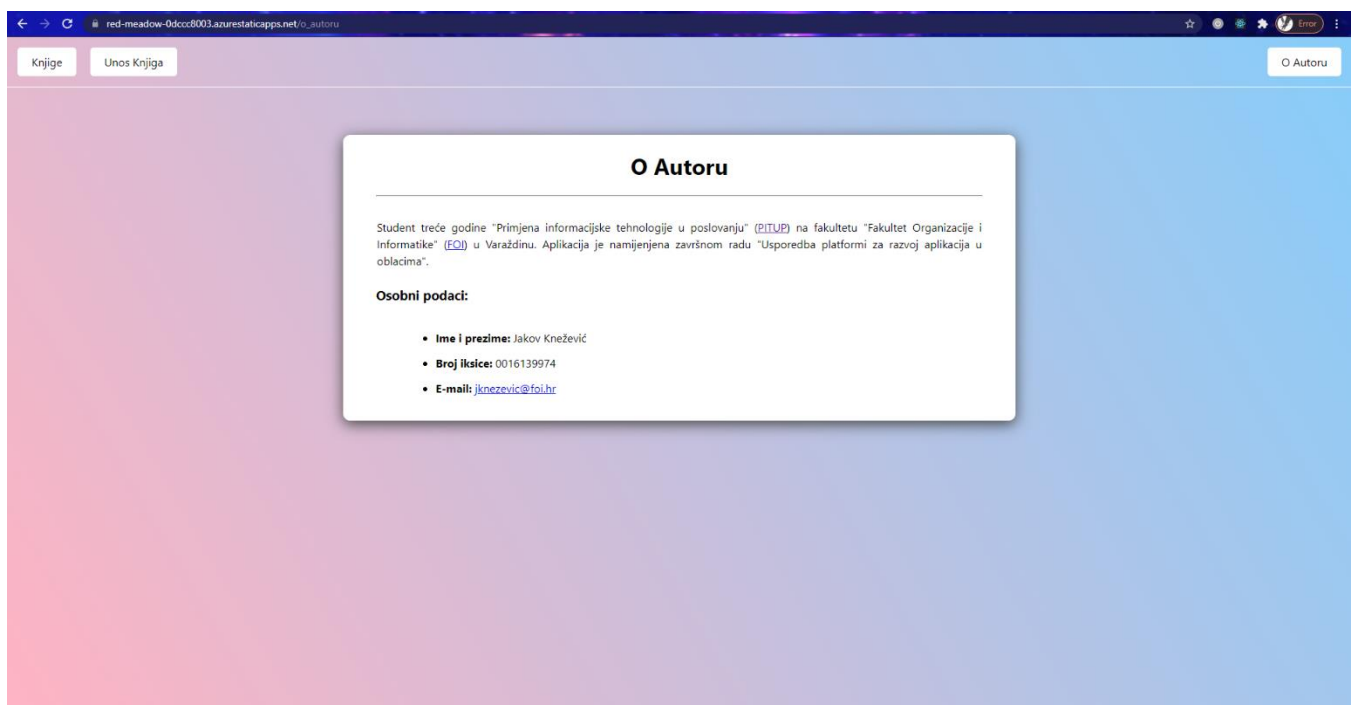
red-meadow-0dccc8003.azurestaticapps.net/o_autoru

Error

Knjige

Unos Knjiga

O Autoru

O Autoru

Student treće godine "Primjena informacijske tehnologije u poslovanju" (PITUP) na fakultetu "Fakultet Organizacije i Informatike" (FOI) u Varaždinu. Aplikacija je namijenjena završnom radu "Usporedba platformi za razvoj aplikacija u oblacima".

Osobni podaci:

- **Ime i prezime:** Jakov Knežević
- **Broj iksice:** 0016139974
- **E-mail:** jknezevic@foi.hr